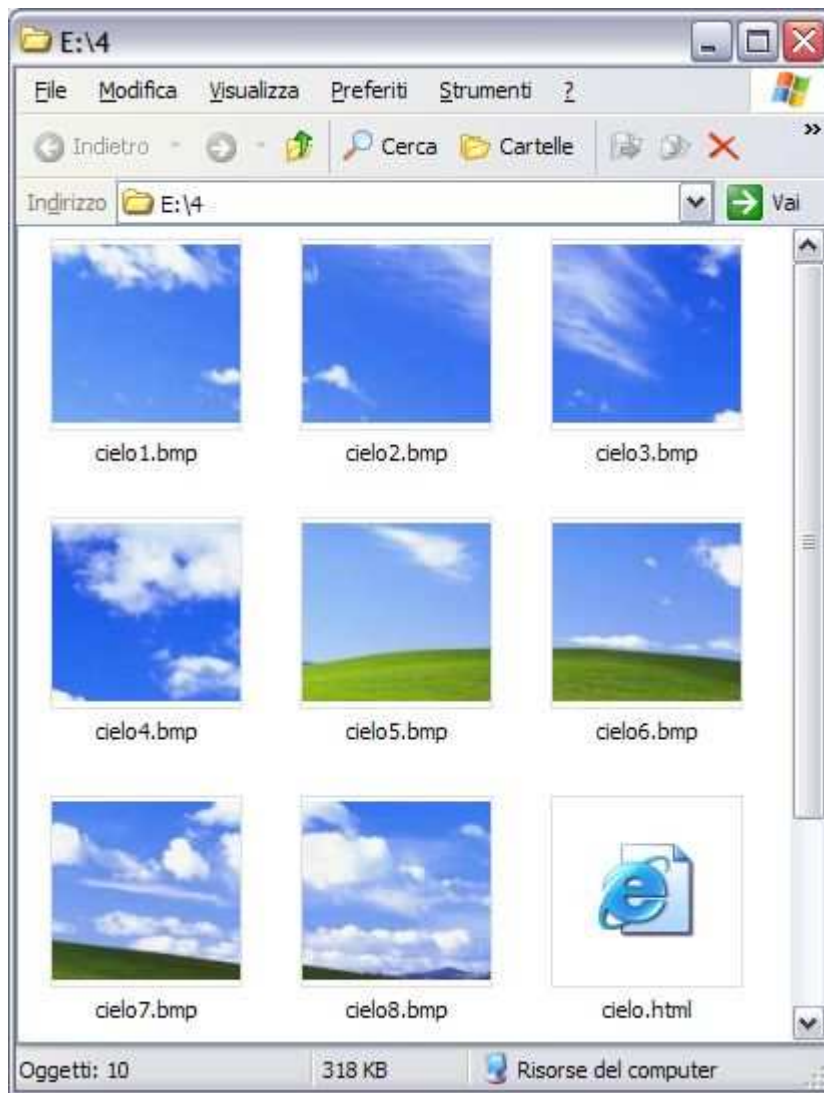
E:\4

File Modifica Visualizza Preferiti Strumenti ?

Indietro Cerca Cartelle

Indirizzo E:\4 Vai

cielo1.bmp cielo2.bmp cielo3.bmp

cielo4.bmp cielo5.bmp cielo6.bmp

cielo7.bmp cielo8.bmp cielo.html

Oggetti: 10 318 KB Risorse del computer